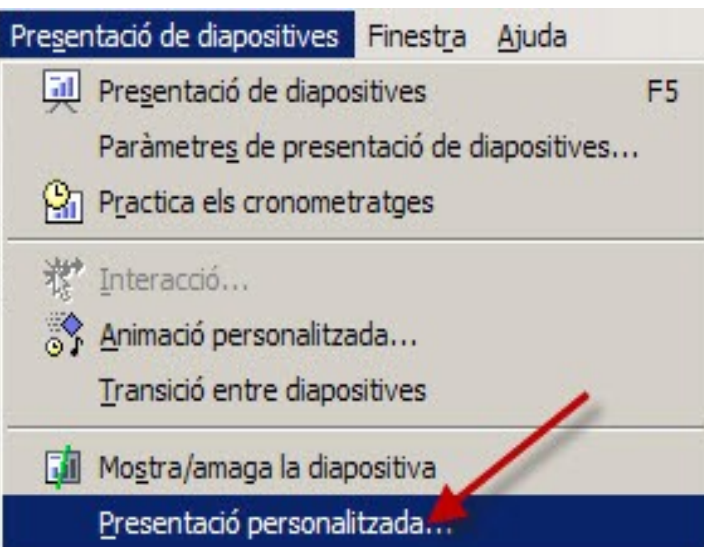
Presentació de diapositives Finestra Ajuda

Presentació de diapositives F5

Paràmetres de presentació de diapositives...

Practica els cronometratges

Interacció...

Animació personalitzada...

Transició entre diapositives

Mostra/amaga la diapositiva

Presentació personalitzada...